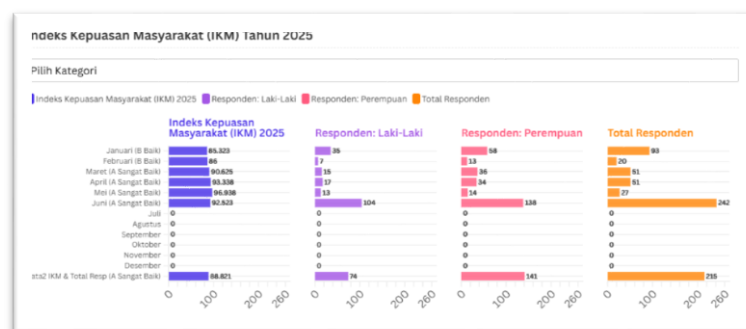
ndeks Kepuasan Masyarakat (IKM) Tahun 2025

Pilih Kategori

Indeks Kepuasan Masyarakat (IKM) 2025 Responden: Laki-Laki Responden: Perempuan Total Responden

Indeks Kepuasan Masyarakat (IKM) 2025

| | Indeks Kepuasan Masyarakat (IKM) 2025 | Responden: Laki-Laki | Responden: Perempuan | Total Responden |
|---|---|---|---|---|
| Januari (B Baik) | 65.323 | 35 | 58 | 93 |
| Februari (B Baik) | 86 | 7 | 13 | 20 |
| Maret (A Sangat Baik) | 90.625 | 15 | 36 | 51 |
| April (A Sangat Baik) | 93.338 | 17 | 34 | 51 |
| Mei (A Sangat Baik) | 96.936 | 13 | 14 | 27 |
| Juni (A Sangat Baik) | 92.523 | 104 | 138 | 242 |
| Juli | 0 | 0 | 0 | 0 |
| Agustus | 0 | 0 | 0 | 0 |
| September | 0 | 0 | 0 | 0 |
| Oktober | 0 | 0 | 0 | 0 |
| November | 0 | 0 | 0 | 0 |
| Desember | 0 | 0 | 0 | 0 |
| ata2 IKM & Total Resp (A Sangat Baik) | 88.821 | 74 | 141 | 215 |

0 100 200 260
0 100 200 260
0 100 200 260
0 100 200 260